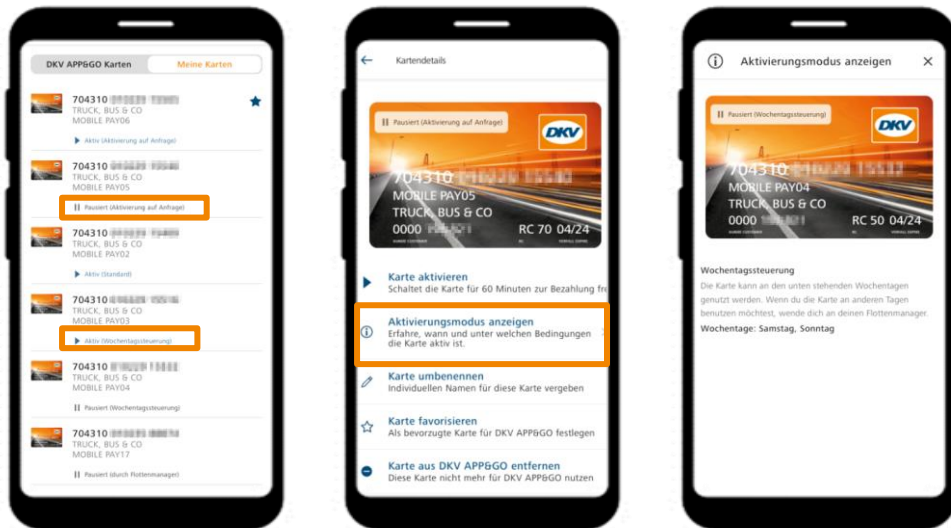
DKV APP&GO Karten | Meine Karten

704310 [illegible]
TRUCK, BUS & CO
MOBILE PAY06
Aktiv (Aktivierung auf Anfrage)

704310 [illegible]
TRUCK, BUS & CO
MOBILE PAY05
Pausiert (Aktivierung auf Anfrage)

704310 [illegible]
TRUCK, BUS & CO
MOBILE PAY02
Aktiv (Standard)

704310 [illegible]
TRUCK, BUS & CO
MOBILE PAY03
Aktiv (Wochentagssteuerung)

704310 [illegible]
TRUCK, BUS & CO
MOBILE PAY04
Pausiert (Wochentagssteuerung)

704310 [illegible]
TRUCK, BUS & CO
MOBILE PAY17
Pausiert (durch Flottenmanager)

Kartendetails

Pausiert (Aktivierung auf Anfrage)
DKV
704310 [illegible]
MOBILE PAY05
TRUCK, BUS & CO
0000 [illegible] RC 70 04/24

Karte aktivieren
Schaltet die Karte für 60 Minuten zur Bezahlung fre

Aktivierungsmodus anzeigen
Erfahre, wann und unter welchen Bedingungen die Karte aktiv ist.

Karte umbenennen
Individuellen Namen für diese Karte vergeben

Karte favorisieren
Als bevorzugte Karte für DKV APP&GO festlegen

Karte aus DKV APP&GO entfernen
Diese Karte nicht mehr für DKV APP&GO nutzen

Aktivierungsmodus anzeigen

Pausiert (Wochentagssteuerung)
DKV
704310 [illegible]
MOBILE PAY04
TRUCK, BUS & CO
0000 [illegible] RC 50 04/24

Wochentagssteuerung
Die Karte kann an den unten stehenden Wochentagen genutzt werden. Wenn du die Karte an anderen Tagen benutzen möchtest, wende dich an deinen Flottenmanager.
Wochentage: Samstag, Sonntag